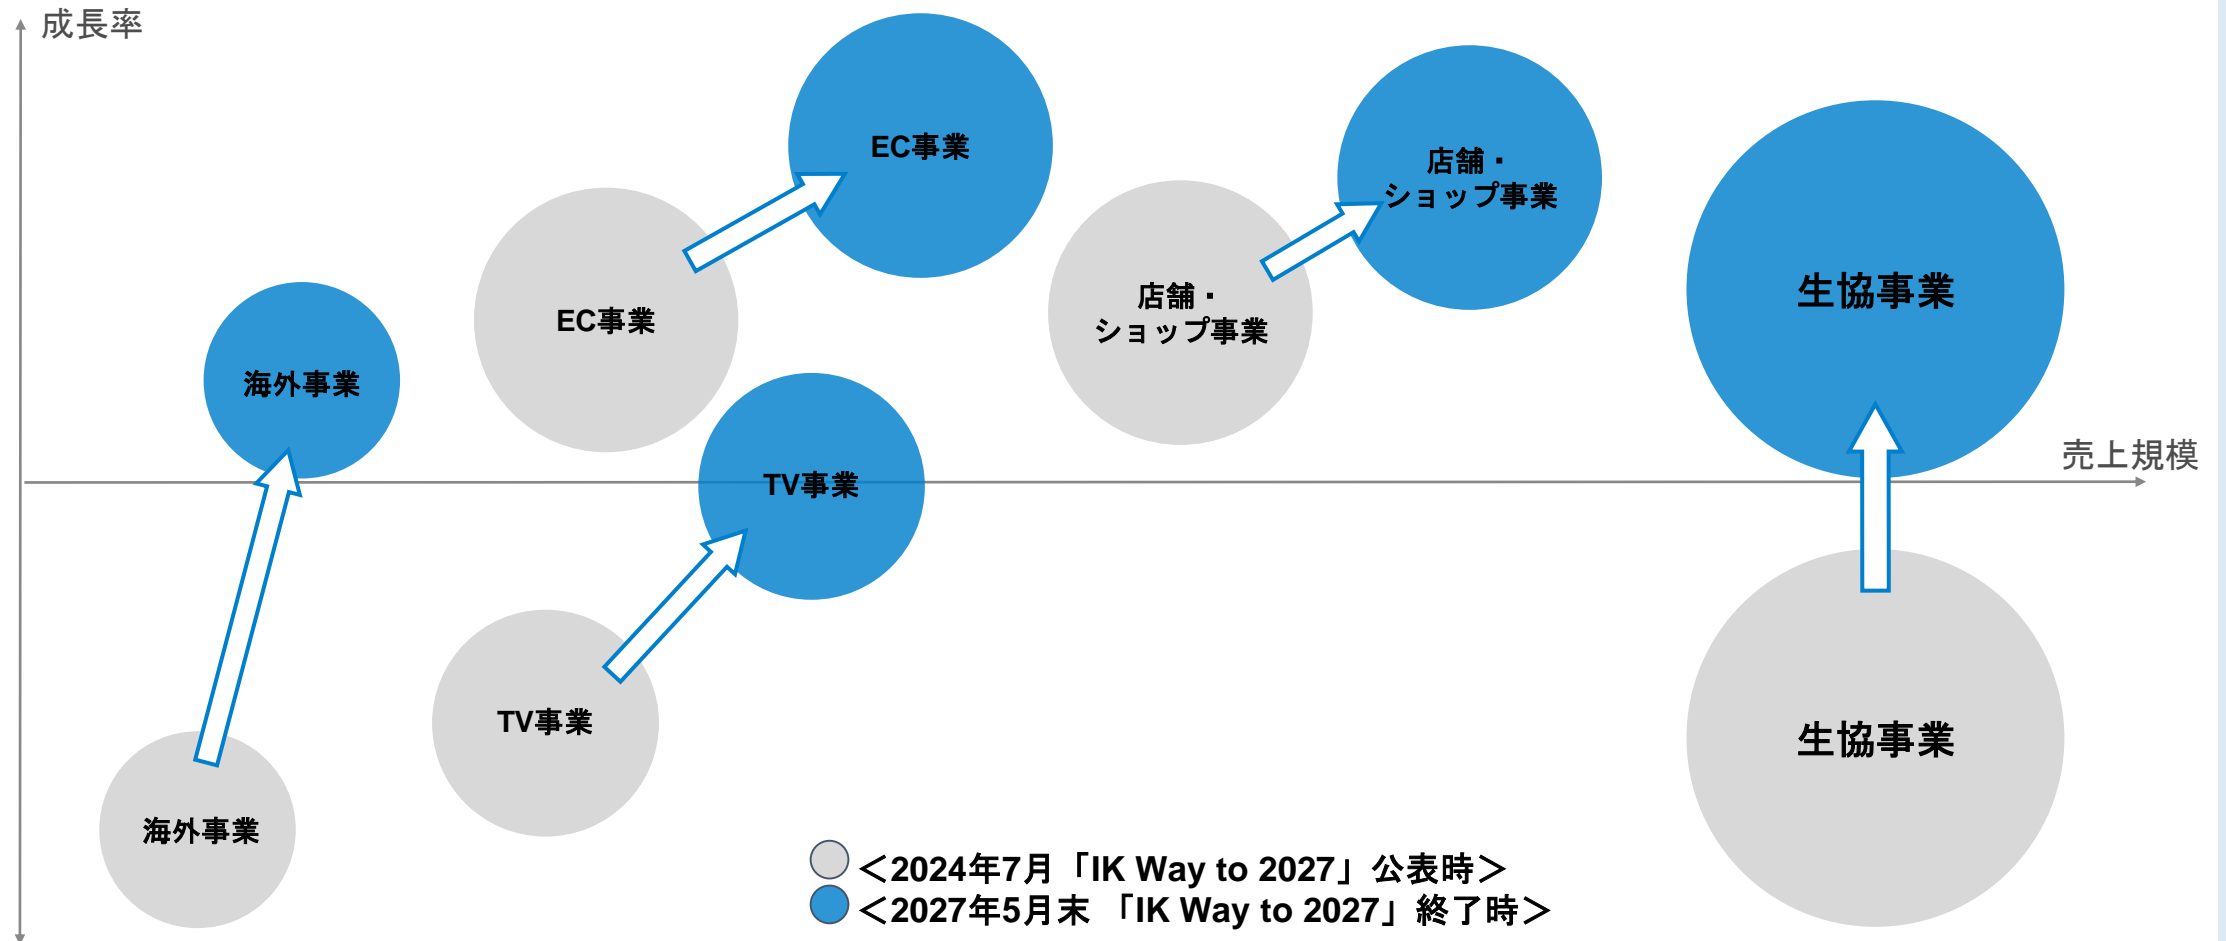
成長率

EC事業

店舗・ショップ事業

EC事業

店舗・ショップ事業

生協事業

海外事業

TV事業

売上規模

TV事業

海外事業

生協事業

＜2024年7月「IK Way to 2027」公表時＞
＜2027年5月末 「IK Way to 2027」終了時＞